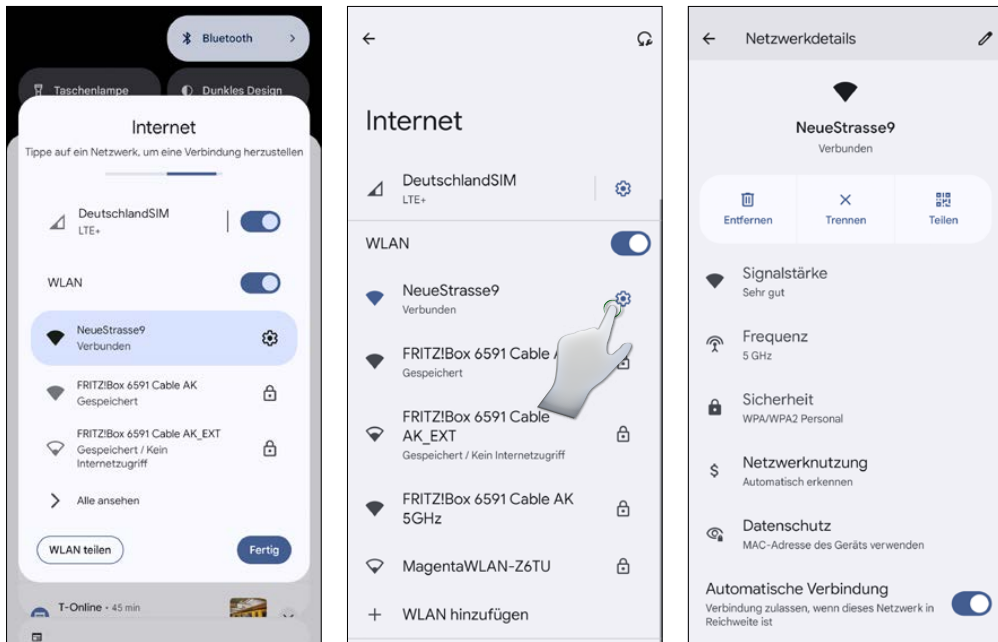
Bluetooth

Taschenlampe

Dunkles Design

Internet

Tippe auf ein Netzwerk, um eine Verbindung herzustellen

DeutschlandSIM
LTE+

WLAN

NeueStrasse9
Verbunden

FRITZ!Box 6591 Cable AK
Gespeichert

FRITZ!Box 6591 Cable AK_EXT
Gespeichert / Kein Internetzugriff

Alle ansehen

WLAN teilen

Fertig

T-Online · 45 min

Internet

DeutschlandSIM
LTE+

WLAN

NeueStrasse9
Verbunden

FRITZ!Box 6591 Cable A
Gespeichert

FRITZ!Box 6591 Cable AK_EXT
Gespeichert / Kein Internetzugriff

FRITZ!Box 6591 Cable AK 5GHz

MagentaWLAN-Z6TU

WLAN hinzufügen

Netzwerkdetails

NeueStrasse9
Verbunden

Entfernen

Trennen

Teilen

Signalstärke
Sehr gut

Frequenz
5 GHz

Sicherheit
WPA/WPA2 Personal

Netzwerknutzung
Automatisch erkennen

Datenschutz
MAC-Adresse des Geräts verwenden

Automatische Verbindung
Verbindung zulassen, wenn dieses Netzwerk in Reichweite ist